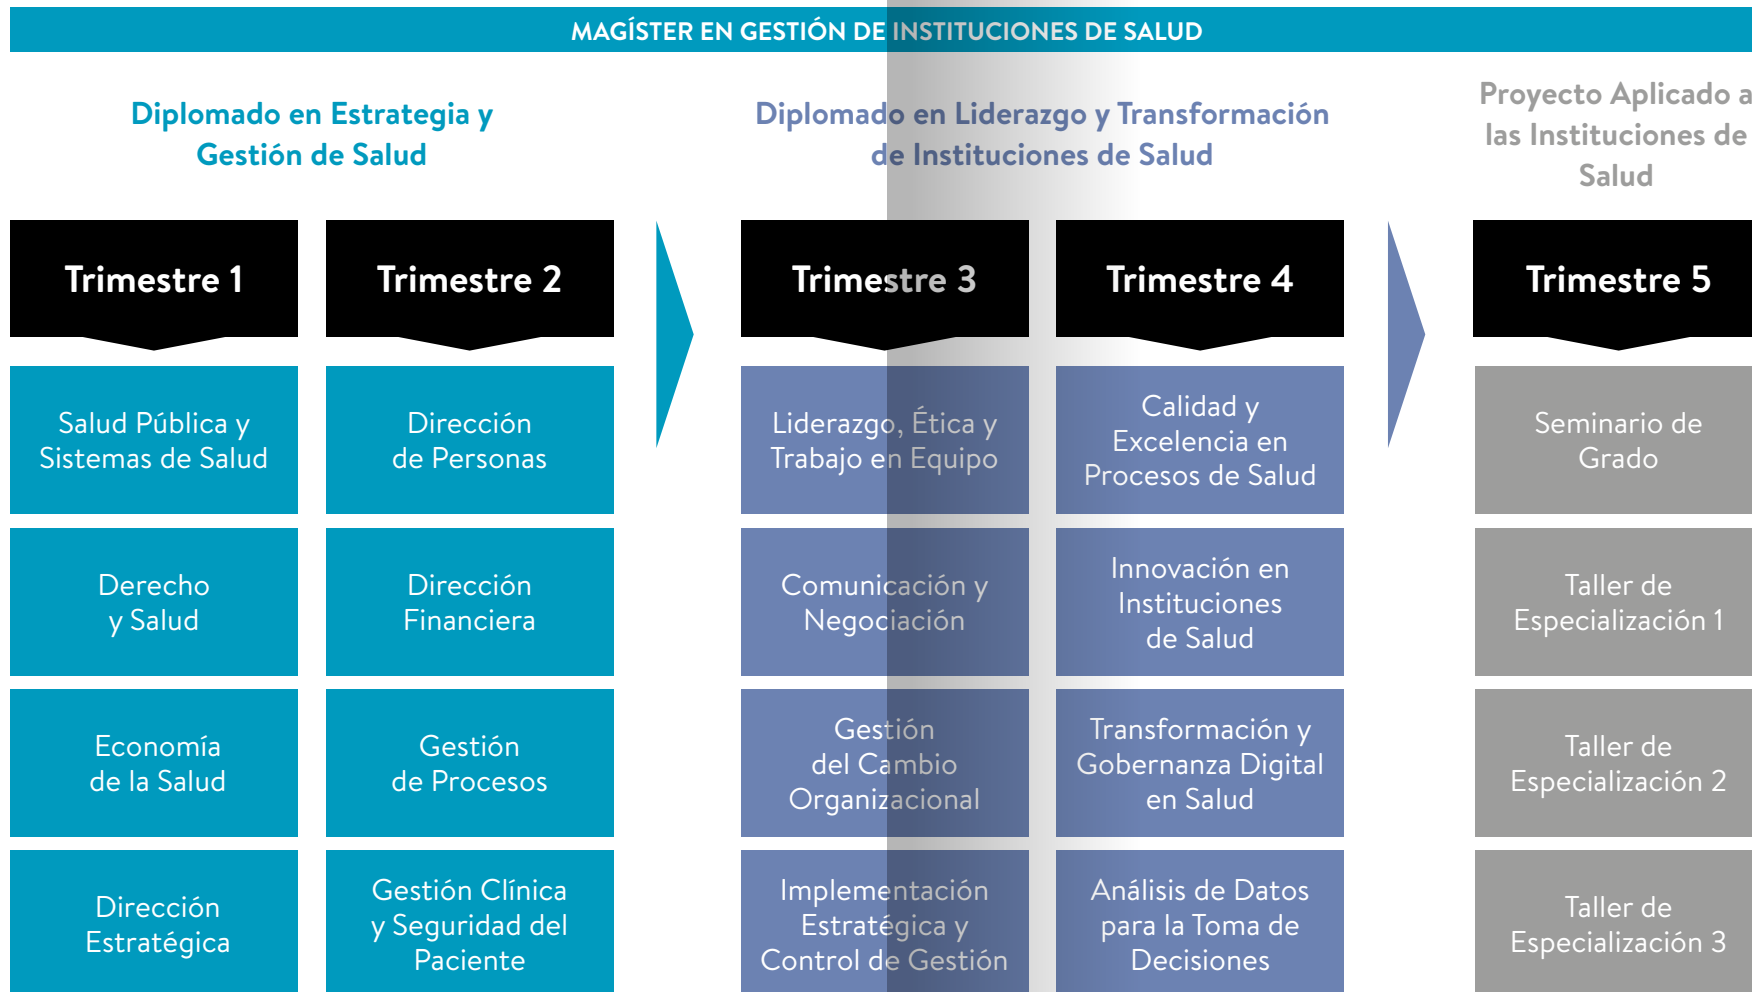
MAGÍSTER EN GESTIÓN DE INSTITUCIONES DE SALUD

Diplomado en Estrategia y Gestión de Salud

Diplomado en Liderazgo y Transformación de Instituciones de Salud

Proyecto Aplicado a las Instituciones de Salud

Trimestre 1

Salud Pública y Sistemas de Salud

Derecho y Salud

Economía de la Salud

Dirección Estratégica

Trimestre 2

Dirección de Personas

Dirección Financiera

Gestión de Procesos

Gestión Clínica y Seguridad del Paciente

Trimestre 3

Liderazgo, Ética y Trabajo en Equipo

Comunicación y Negociación

Gestión del Cambio Organizacional

Implementación Estratégica y Control de Gestión

Trimestre 4

Calidad y Excelencia en Procesos de Salud

Innovación en Instituciones de Salud

Transformación y Gobernanza Digital en Salud

Análisis de Datos para la Toma de Decisiones

Trimestre 5

Seminario de Grado

Taller de Especialización 1

Taller de Especialización 2

Taller de Especialización 3